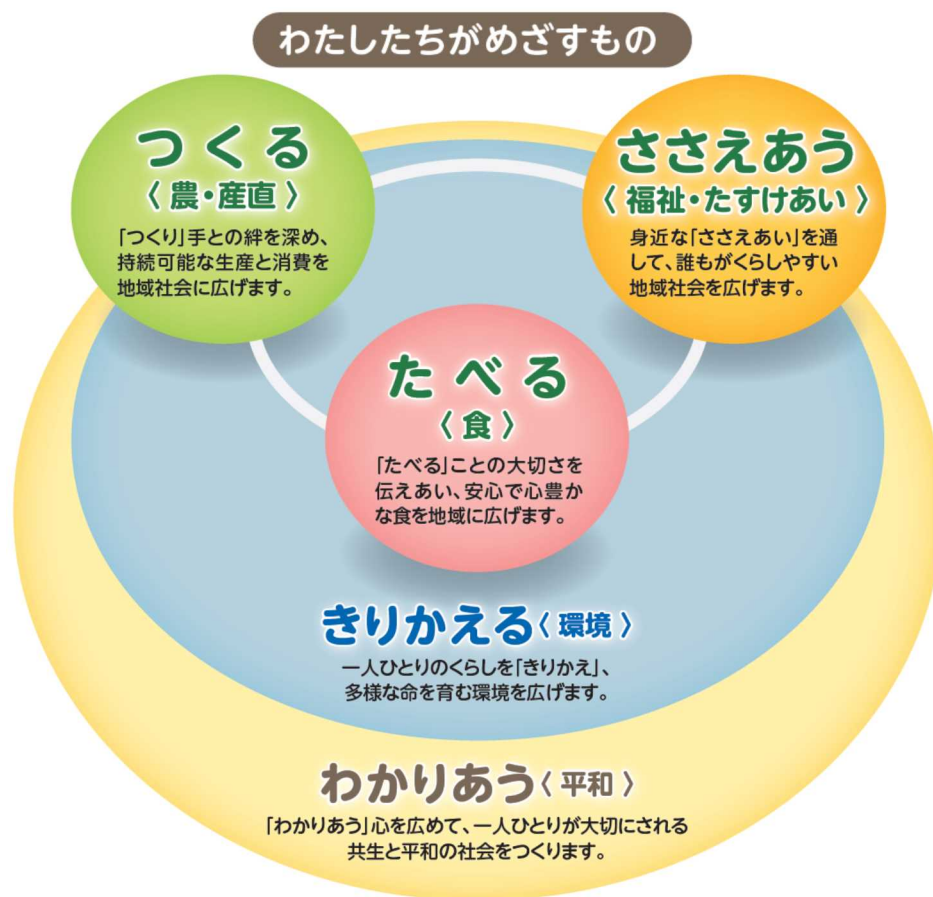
わたしたちがめざすもの

つくる
〈 農・産直 〉
「つくり」手との絆を深め、持続可能な生産と消費を地域社会に広げます。

ささえあう
〈 福祉・たすけあい 〉
身近な「ささえあい」を通して、誰もがくらしやすい地域社会を広げます。

たべる
〈 食 〉
「たべる」ことの大切さを伝えあい、安心で心豊かな食を地域に広げます。

きりかえる〈 環境 〉
一人ひとりのくらしを「きりかえ」、多様な命を育む環境を広げます。

わかりあう〈 平和 〉
「わかりあう」心を広めて、一人ひとりが大切にされる共生と平和の社会をつくります。